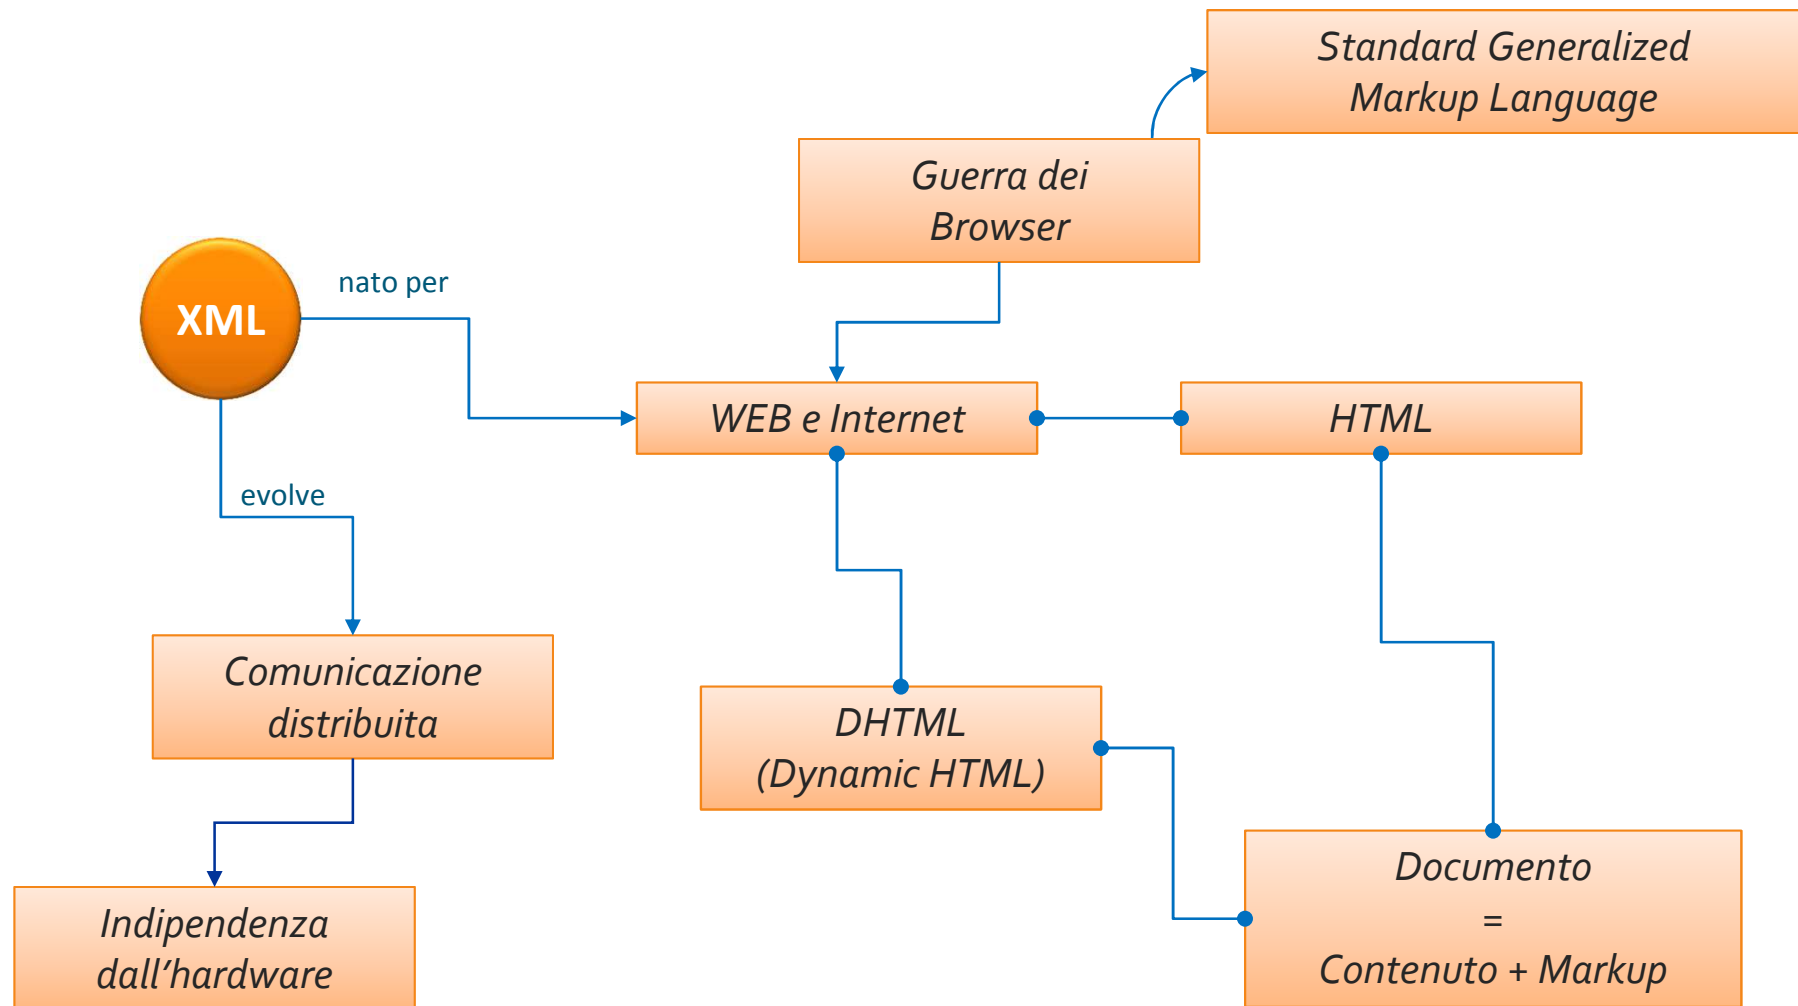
Standard Generalized Markup Language

Guerra dei Browser

XML

nato per

WEB e Internet

HTML

evolve

Comunicazione distribuita

DHTML (Dynamic HTML)

Indipendenza dall'hardware

Documento = Contenuto + Markup